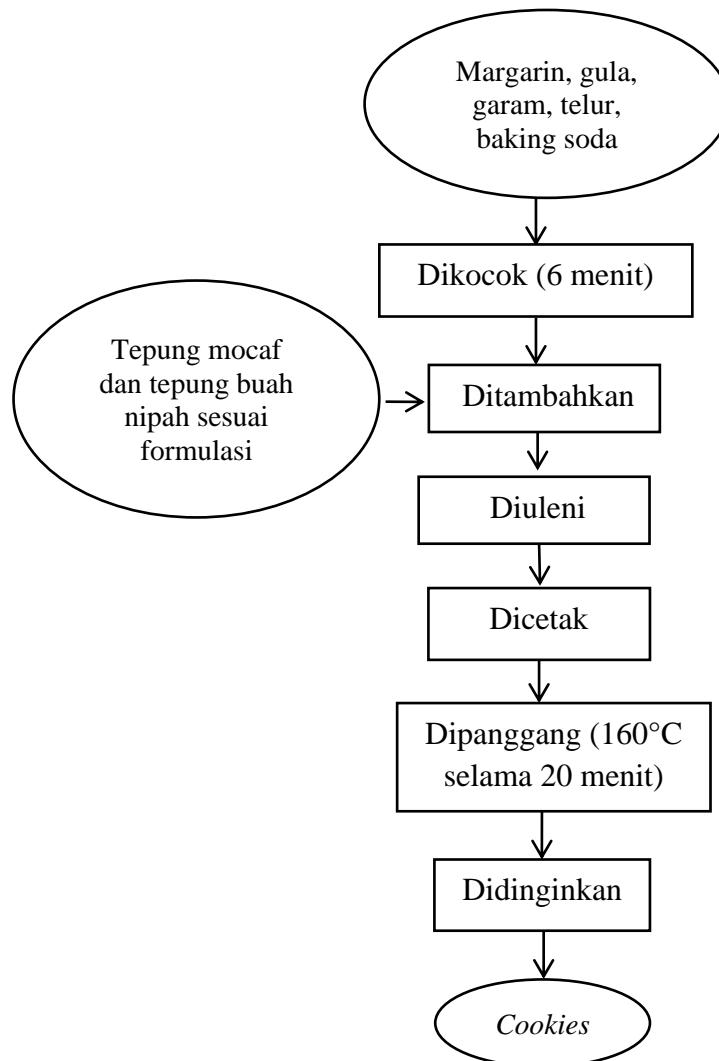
Margarin, gula, garam, telur, baking soda

Dikocok (6 menit)

Tepung mocaf dan tepung buah nipah sesuai formulasi

Ditambahkan

Diuleni

Dicetak

Dipanggang (160°C selama 20 menit)

Didinginkan

Cookies